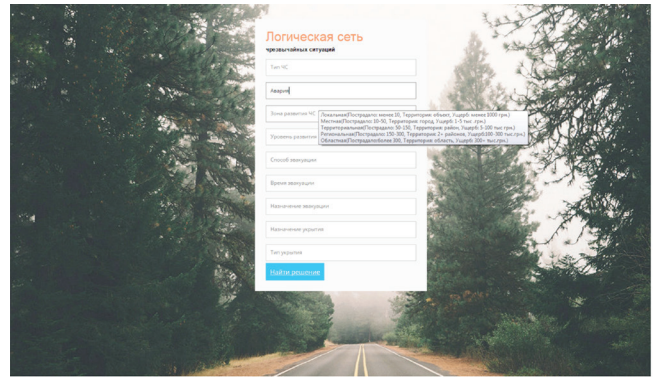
Логическая сеть
чрезвычайных ситуаций

Тип ЧС

Авари|

Зона развития ЧС

Уровень развития

Локальная(Пострадало менее 10, Территория: объект, Ущерб: менее 1000 грн.)
Местная(Пострадало 10-50, Территория: город, Ущерб: 1-5 тыс. грн.)
Территориальная(Пострадало 50-150, Территория: район, Ущерб: 5-100 тыс.грн.)
Региональная(Пострадало 150-300, Территория: 2+ районов, Ущерб:100-300 тыс.грн.)
Областная(Пострадало более 300, Территория: область, Ущерб: 300+ тыс.грн.)

Способ эвакуации

Время эвакуации

Назначение эвакуации

Назначение укрытия

Тип укрытия

Найти решение